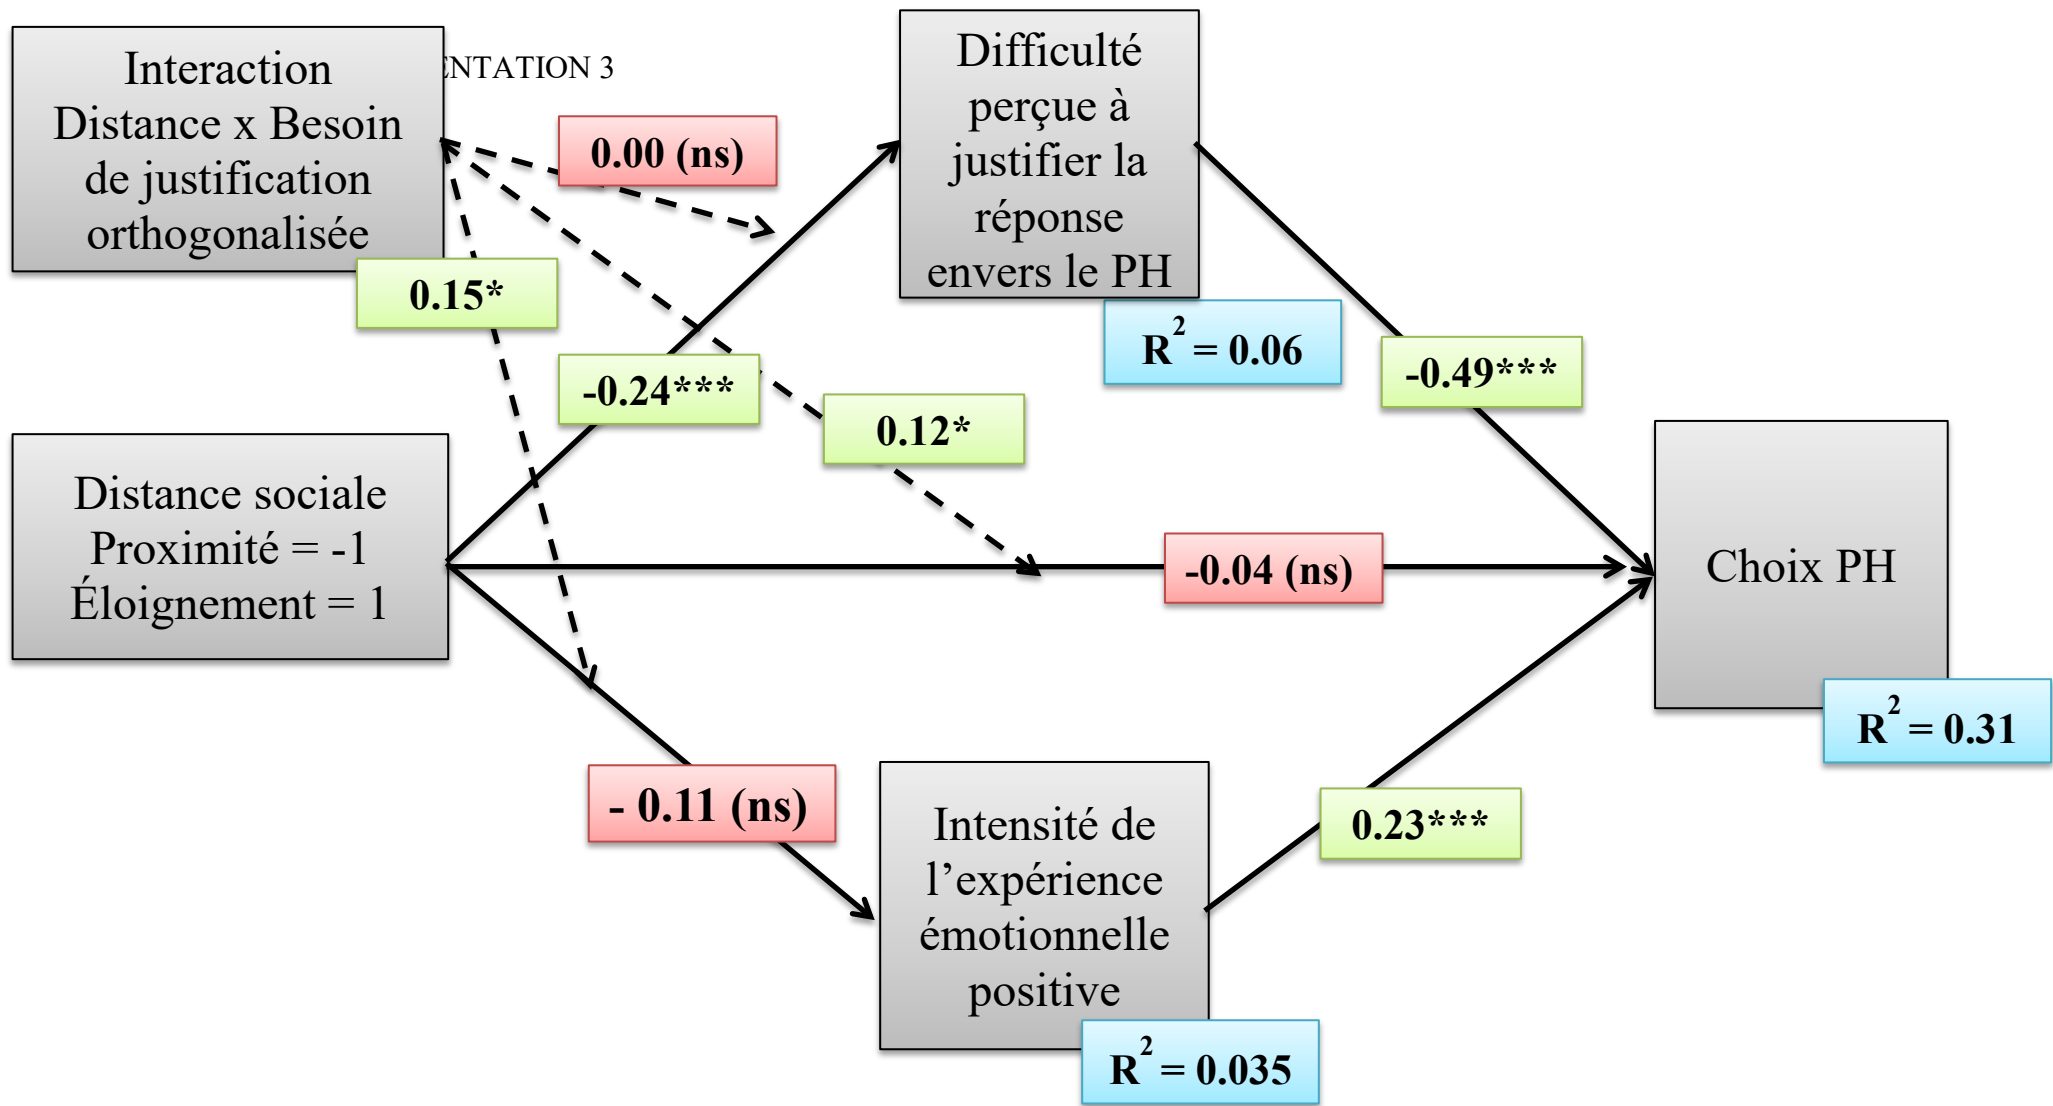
Interaction Distance x Besoin de justification orthogonalisée

ENTATION 3

0.00 (ns)

0.15*

Difficulté perçue à justifier la réponse envers le PH

$R^2 = 0.06$

-0.49***

-0.24***

0.12*

Distance sociale Proximité = -1 Éloignement = 1

-0.04 (ns)

Choix PH

$R^2 = 0.31$

- 0.11 (ns)

0.23***

Intensité de l'expérience émotionnelle positive

$R^2 = 0.035$